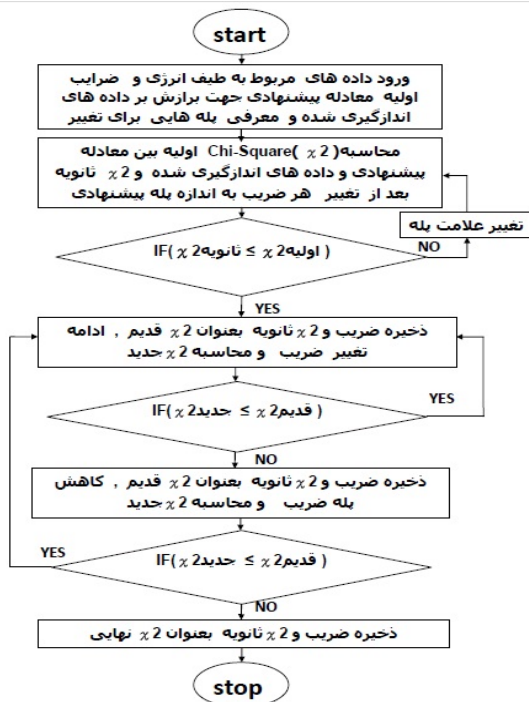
start

ورود داده های مربوط به طیف انرژی و ضرایب اولیه معادله پیشنهادی جهت برازش بر داده های اندازگیری شده و معرفی پله هایی برای تغییر

محاسبه( $\chi$ 2 )Chi-Square اولیه بین معادله پیشنهادی و داده های اندازگیری شده و $\chi$ 2 ثانویه بعد از تغییر هر ضریب به اندازه پله پیشنهادی

تغییر علامت پله

IF( $\chi$2ثانویه ≤ $\chi$2اولیه )

NO

YES

ذخیره ضریب و $\chi$2 ثانویه بعنوان $\chi$2 قدیم , ادامه تغییر ضریب و محاسبه $\chi$2 جدید

IF( $\chi$2جدید ≤ $\chi$2قدیم )

YES

NO

ذخیره ضریب و $\chi$2 ثانویه بعنوان $\chi$2 قدیم , کاهش پله ضریب و محاسبه $\chi$2 جدید

YES

IF( $\chi$2جدید ≤ $\chi$2قدیم )

NO

ذخیره ضریب و $\chi$2 ثانویه بعنوان $\chi$2 نهایی

stop